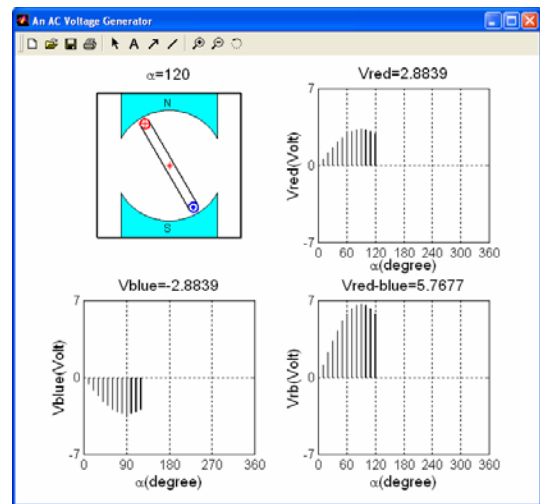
An AC Voltage Generator

α=120

N

S

Vred=2.8839

7

0

-7

0 60 120 180 240 300 360

Vred(Volt)

α(degree)

Vblue=-2.8839

7

0

-7

0 90 180 270 360

Vblue(Volt)

α(degree)

Vred-blue=5.7677

7

0

-7

0 60 120 180 240 300 360

Vrb(Volt)

α(degree)